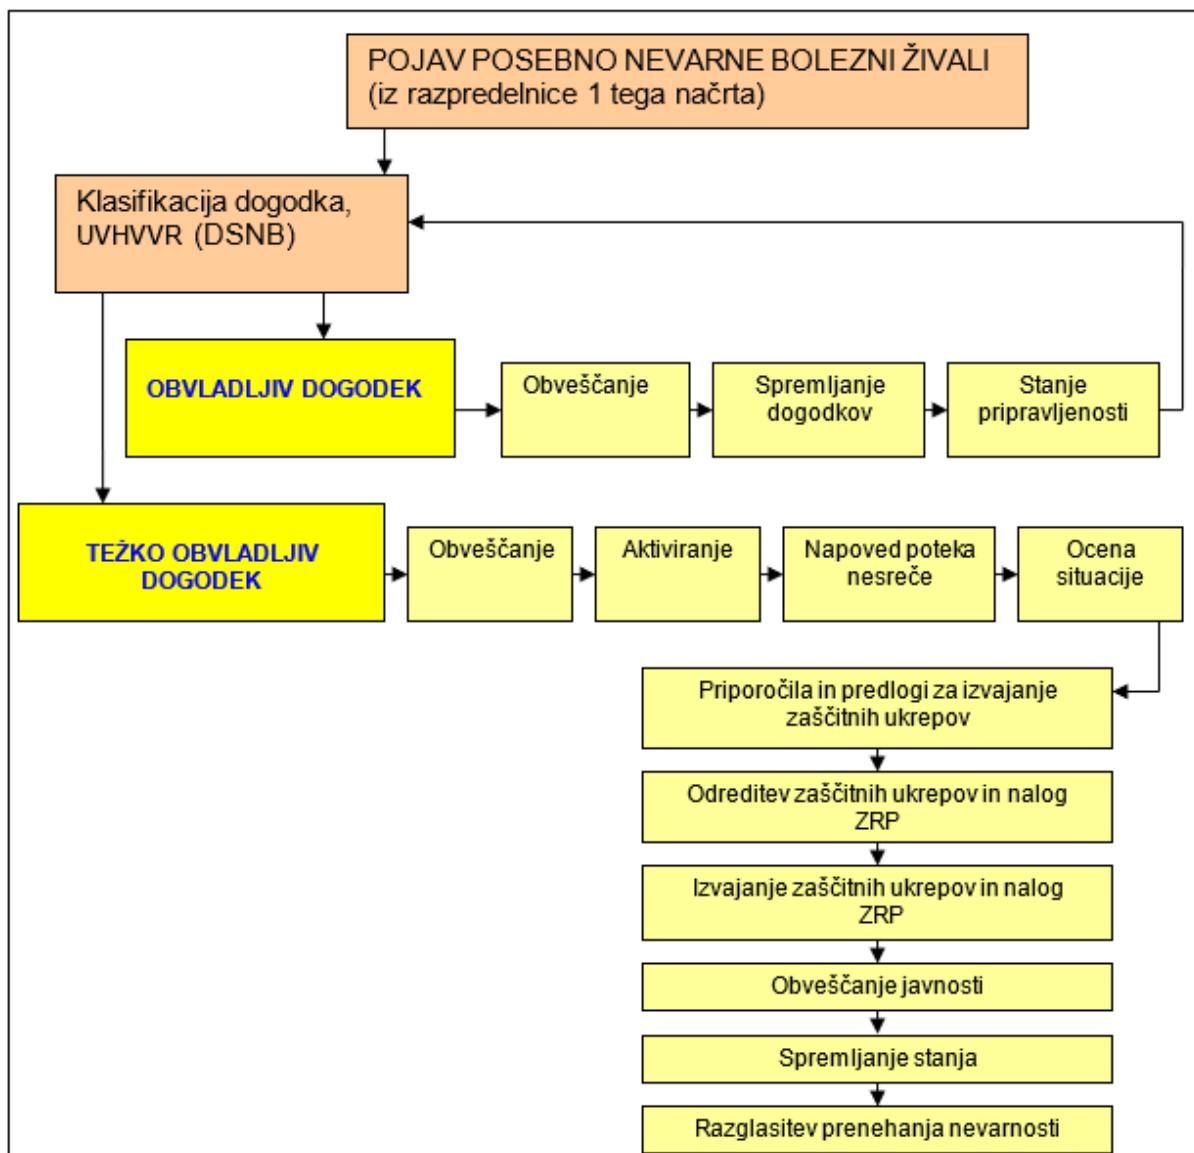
POJAV POSEBNO NEVARNE BOLEZNI ŽIVALI (iz razpredelnice 1 tega načrta)

Klasifikacija dogodka, UVHVVR (DSNB)

OBVLADLJIV DOGODEK

Obveščanje

Spremljanje dogodkov

Stanje pripravljenosti

TEŽKO OBVLADLJIV DOGODEK

Obveščanje

Aktiviranje

Napoved poteka nesreče

Ocena situacije

Priporočila in predlogi za izvajanje zaščitnih ukrepov

Odreditev zaščitnih ukrepov in nalog ZRP

Izvajanje zaščitnih ukrepov in nalog ZRP

Obveščanje javnosti

Spremljanje stanja

Razglasitev prenehanja nevarnosti